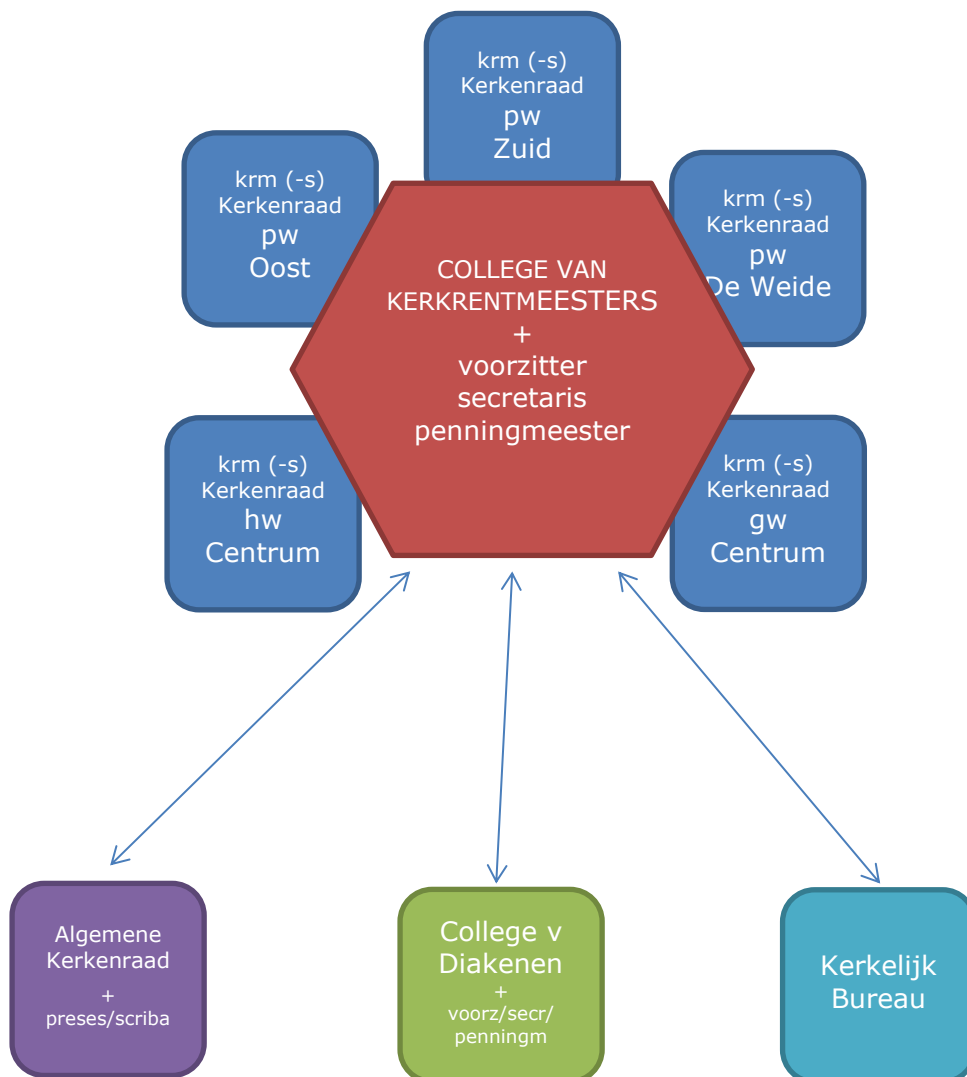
krm (-s)
Kerkenraad
pw
Zuid

krm (-s)
Kerkenraad
pw
Oost

krm (-s)
Kerkenraad
pw
De Weide

COLLEGE VAN KERKRENTMEESTERS
+
voorzitter
secretaris
penningmeester

krm (-s)
Kerkenraad
hw
Centrum

krm (-s)
Kerkenraad
gw
Centrum

Algemene Kerkenraad
+
preses/scriba

College v Diakenen
+
voorz/secr/
penningm

Kerkelijk Bureau